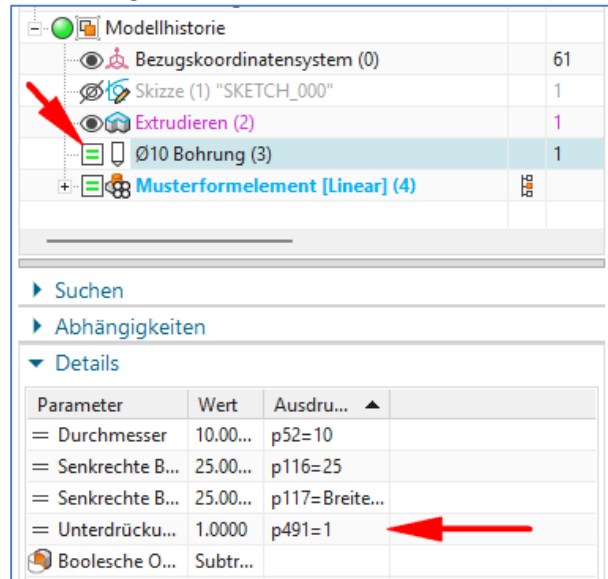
Modellhistorie

Bezugskoordinatensystem (0) | 61
Skizze (1) "SKETCH_000" | 1
Extrudieren (2) | 1
Ø10 Bohrung (3) | 1
Musterformelement [Linear] (4)

Suchen

Abhängigkeiten

Details

| Parameter | Wert | Ausdru... |
|---|---|---|
| Durchmesser | 10.00... | p52=10 |
| Senkrechte B... | 25.00... | p116=25 |
| Senkrechte B... | 25.00... | p117=Breite... |
| Unterdrücku... | 1.0000 | p491=1 |
| Boolesche O... | Subtr... | |